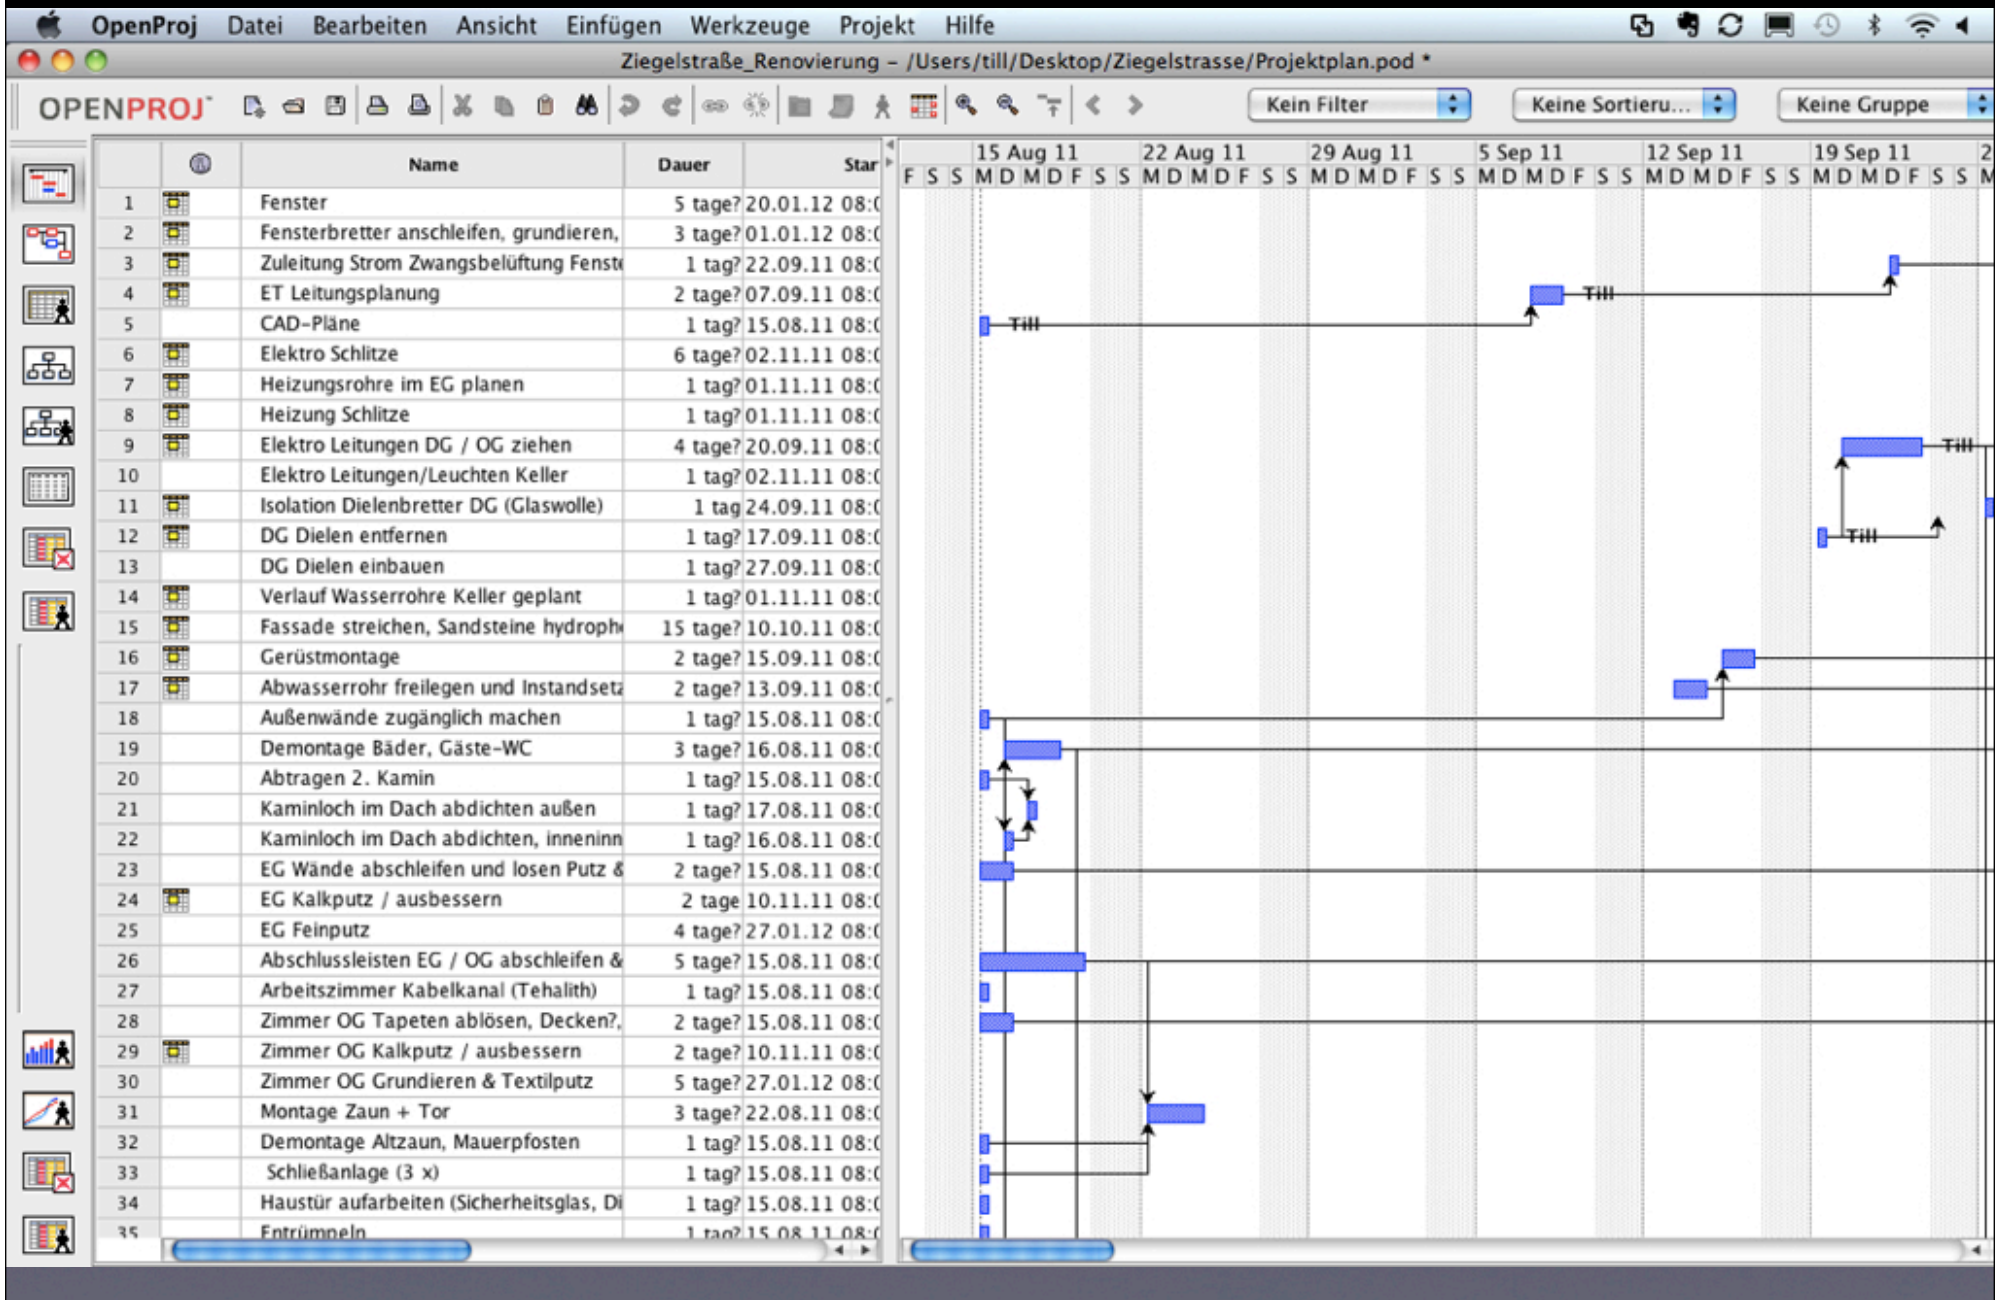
OpenProj Datei Bearbeiten Ansicht Einfügen Werkzeuge Projekt Hilfe

Ziegelstraße_Renovierung – /Users/till/Desktop/Ziegelstrasse/Projektplan.pod *

OPENPROJ

Kein Filter | Keine Sortieru... | Keine Gruppe

| | | Name | Dauer | Star |
|---|---|---|---|---|
| 1 | | Fenster | 5 tage? | 20.01.12 08:0 |
| 2 | | Fensterbretter anschleifen, grundieren, | 3 tage? | 01.01.12 08:0 |
| 3 | | Zuleitung Strom Zwangsbelüftung Fenst | 1 tag? | 22.09.11 08:0 |
| 4 | | ET Leitungsplanung | 2 tage? | 07.09.11 08:0 |
| 5 | | CAD-Pläne | 1 tag? | 15.08.11 08:0 |
| 6 | | Elektro Schlitze | 6 tage? | 02.11.11 08:0 |
| 7 | | Heizungsrohre im EG planen | 1 tag? | 01.11.11 08:0 |
| 8 | | Heizung Schlitze | 1 tag? | 01.11.11 08:0 |
| 9 | | Elektro Leitungen DG / OG ziehen | 4 tage? | 20.09.11 08:0 |
| 10 | | Elektro Leitungen/Leuchten Keller | 1 tag? | 02.11.11 08:0 |
| 11 | | Isolation Dielenbretter DG (Glaswolle) | 1 tag | 24.09.11 08:0 |
| 12 | | DG Dielen entfernen | 1 tag? | 17.09.11 08:0 |
| 13 | | DG Dielen einbauen | 1 tag? | 27.09.11 08:0 |
| 14 | | Verlauf Wasserrohre Keller geplant | 1 tag? | 01.11.11 08:0 |
| 15 | | Fassade streichen, Sandsteine hydroph | 15 tage? | 10.10.11 08:0 |
| 16 | | Gerüstmontage | 2 tage? | 15.09.11 08:0 |
| 17 | | Abwasserrohr freilegen und Instandset | 2 tage? | 13.09.11 08:0 |
| 18 | | Außenwände zugänglich machen | 1 tag? | 15.08.11 08:0 |
| 19 | | Demontage Bäder, Gäste-WC | 3 tage? | 16.08.11 08:0 |
| 20 | | Abtragen 2. Kamin | 1 tag? | 15.08.11 08:0 |
| 21 | | Kaminloch im Dach abdichten außen | 1 tag? | 17.08.11 08:0 |
| 22 | | Kaminloch im Dach abdichten, inneninn | 1 tag? | 16.08.11 08:0 |
| 23 | | EG Wände abschleifen und losen Putz & | 2 tage? | 15.08.11 08:0 |
| 24 | | EG Kalkputz / ausbessern | 2 tage | 10.11.11 08:0 |
| 25 | | EG Feinputz | 4 tage? | 27.01.12 08:0 |
| 26 | | Abschlussleisten EG / OG abschleifen & | 5 tage? | 15.08.11 08:0 |
| 27 | | Arbeitszimmer Kabelkanal (Tehalith) | 1 tag? | 15.08.11 08:0 |
| 28 | | Zimmer OG Tapeten ablösen, Decken?, | 2 tage? | 15.08.11 08:0 |
| 29 | | Zimmer OG Kalkputz / ausbessern | 2 tage? | 10.11.11 08:0 |
| 30 | | Zimmer OG Grundieren & Textilputz | 5 tage? | 27.01.12 08:0 |
| 31 | | Montage Zaun + Tor | 3 tage? | 22.08.11 08:0 |
| 32 | | Demontage Altzaun, Mauerpfosten | 1 tag? | 15.08.11 08:0 |
| 33 | | Schließanlage (3 x) | 1 tag? | 15.08.11 08:0 |
| 34 | | Haustür aufarbeiten (Sicherheitsglas, Di | 1 tag? | 15.08.11 08:0 |
| 35 | | Entrümpeln | 1 tag? | 15.08.11 08:0 |

15 Aug 11 22 Aug 11 29 Aug 11 5 Sep 11 12 Sep 11 19 Sep 11 2
F S S M D M D F S S M D M D F S S M D M D F S S M D M D F S S M D M D F S S M D M D F S S M

Till Till Till Till